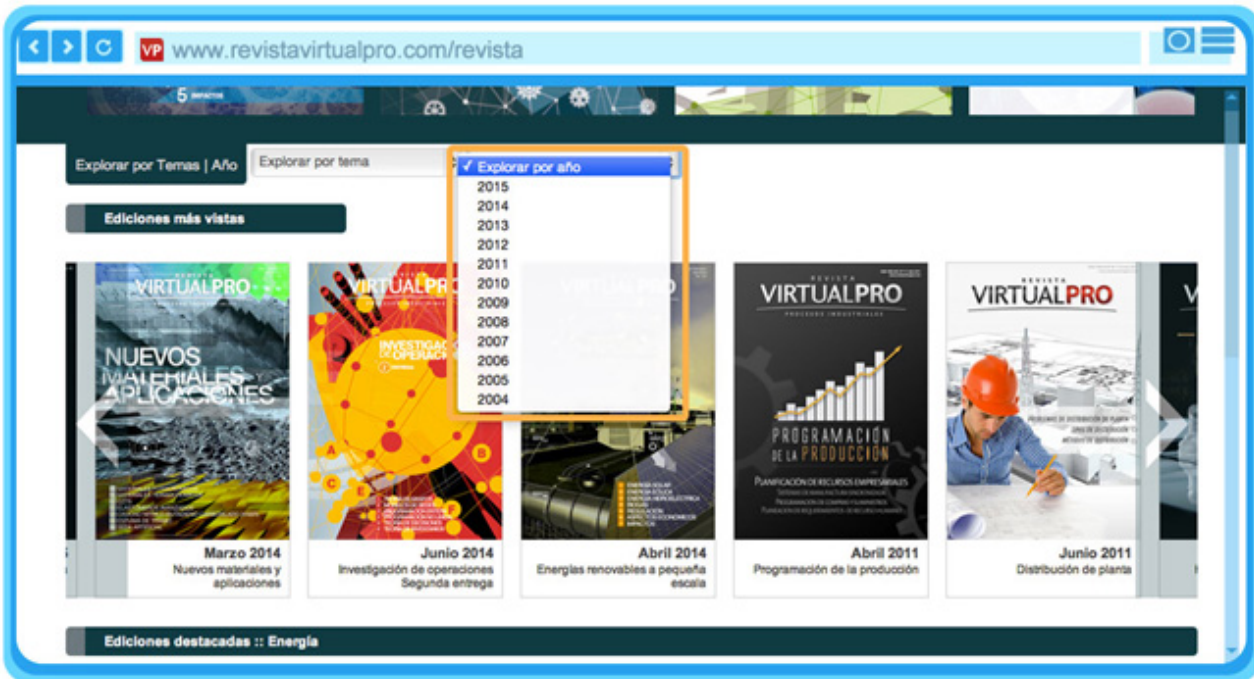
VP www.revistavirtualpro.com/revista

5

Explorar por Temas | Año

Explorar por tema

✓ Explorar por año
2015
2014
2013
2012
2011
2010
2009
2008
2007
2006
2005
2004

Ediciones más vistas

REVISTA VIRTUALPRO

NUEVOS MATERIALES APLICACIONES

Marzo 2014
Nuevos materiales y aplicaciones

REVISTA VIRTUALPRO

INVESTIGACIÓN DE OPERACIONES

Junio 2014
Investigación de operaciones Segunda entrega

VIRTUALPRO

Abril 2014
Energías renovables a pequeña escala

REVISTA VIRTUALPRO
PROCESOS INDUSTRIALES

PROGRAMACIÓN DE LA PRODUCCIÓN

PLANIFICACIÓN DE RECURSOS EMPRESARIALES

Abril 2011
Programación de la producción

REVISTA VIRTUALPRO

Junio 2011
Distribución de planta

Ediciones destacadas :: Energía